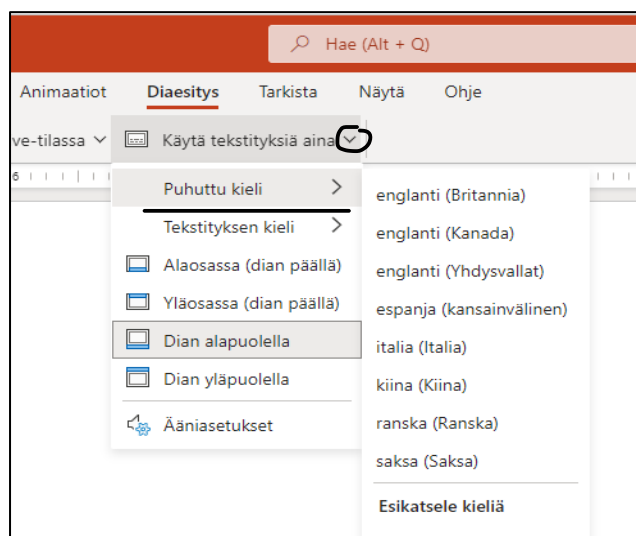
Hae (Alt + Q)

Animaatiot Diaesitys Tarkista Näytä Ohje

ve-tilassa Käytä tekstityksiä aina

Puhuttu kieli
Tekstityksen kieli
Alaosassa (dian päällä)
Yläosassa (dian päällä)
Dian alapuolella
Dian yläpuolella
Ääniasetukset

englanti (Britannia)
englanti (Kanada)
englanti (Yhdysvallat)
espanja (kansainvälinen)
italia (Italia)
kiina (Kiina)
ranska (Ranska)
saksa (Saksa)
Esikatsele kieliä